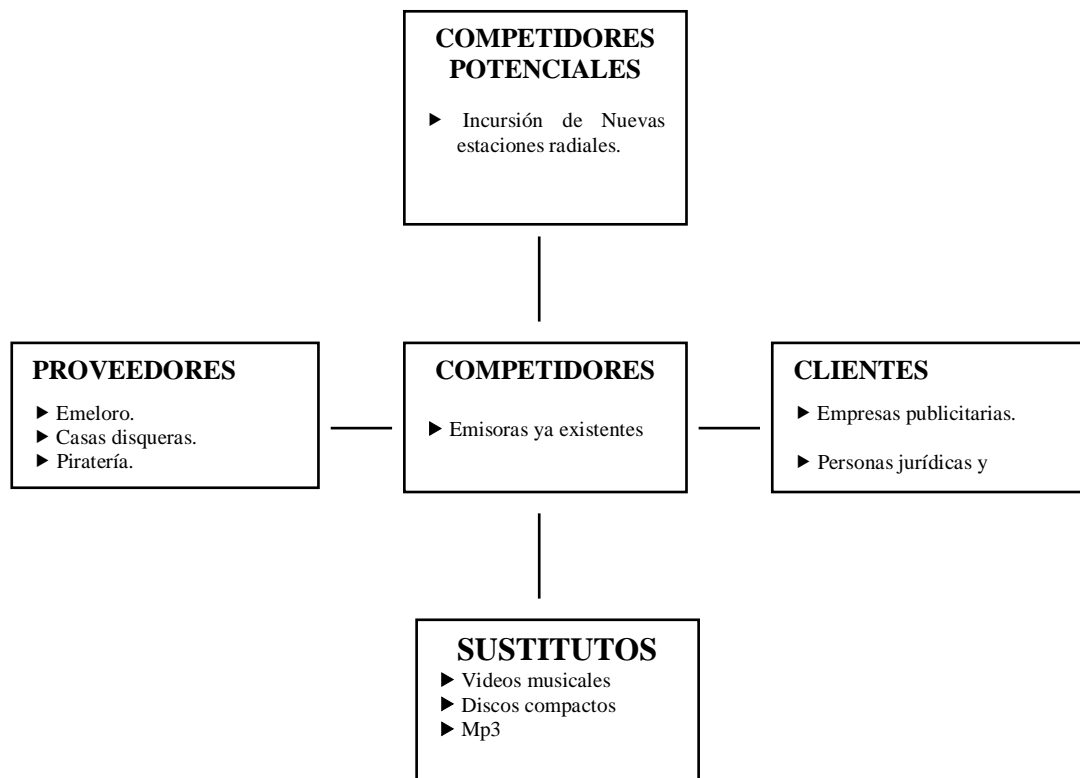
COMPETIDORES POTENCIALES

▶ Incursión de Nuevas estaciones radiales.

PROVEEDORES

▶ Emeloro.
▶ Casas disqueras.
▶ Piratería.

COMPETIDORES

▶ Emisoras ya existentes

CLIENTES

▶ Empresas publicitarias.

▶ Personas jurídicas y

SUSTITUTOS

▶ Videos musicales
▶ Discos compactos
▶ Mp3